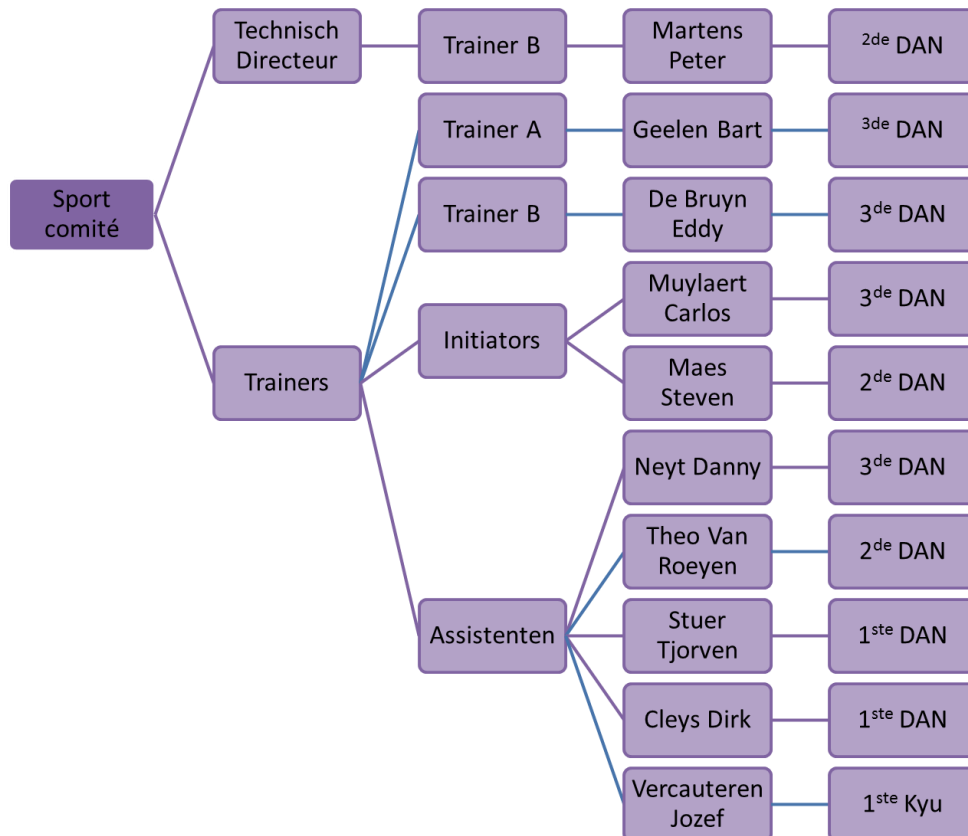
Sport comité

Technisch Directeur

Trainer B

Martens Peter

$^{2de}$ DAN

Trainers

Trainer A

Geelen Bart

$^{3de}$ DAN

Trainer B

De Bruyn Eddy

3$^{de}$ DAN

Initiators

Muylaert Carlos

3$^{de}$ DAN

Maes Steven

2$^{de}$ DAN

Assistenten

Neyt Danny

3$^{de}$ DAN

Theo Van Roeyen

2$^{de}$ DAN

Stuer Tjorven

1$^{ste}$ DAN

Cleys Dirk

1$^{ste}$ DAN

Vercauteren Jozef

1$^{ste}$ Kyu